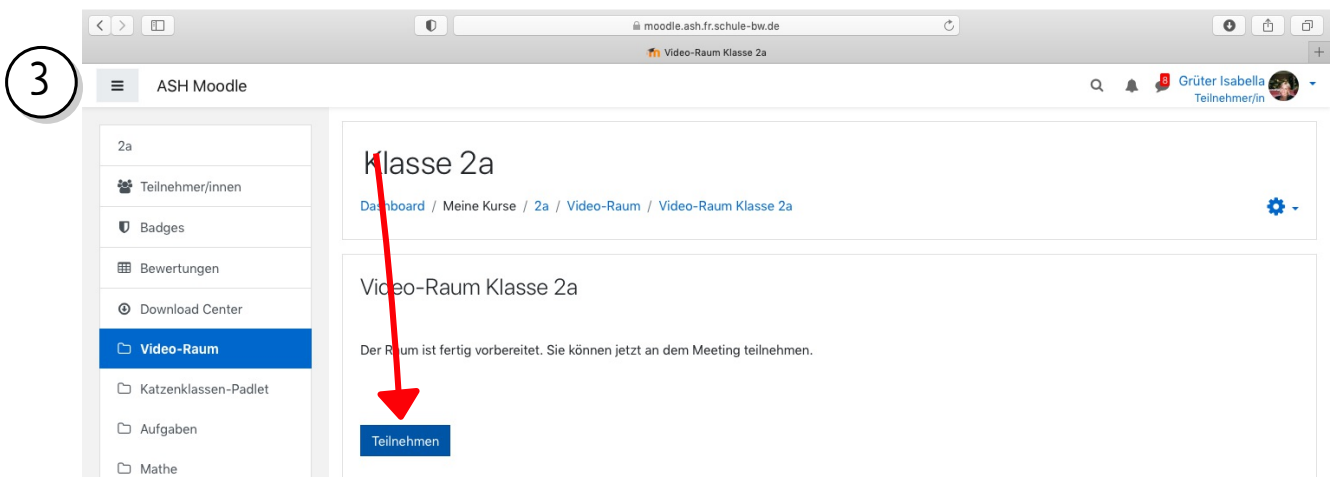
moodle.ash.fr.schule-bw.de

Video-Raum Klasse 2a

3

ASH Moodle

8 Grüter Isabella
Teilnehmer/in

2a

Teilnehmer/innen

Badges

Bewertungen

Download Center

Video-Raum

Katzenklassen-Padlet

Aufgaben

Mathe

Klasse 2a

Dashboard / Meine Kurse / 2a / Video-Raum / Video-Raum Klasse 2a

Video-Raum Klasse 2a

Der Raum ist fertig vorbereitet. Sie können jetzt an dem Meeting teilnehmen.

Teilnehmen